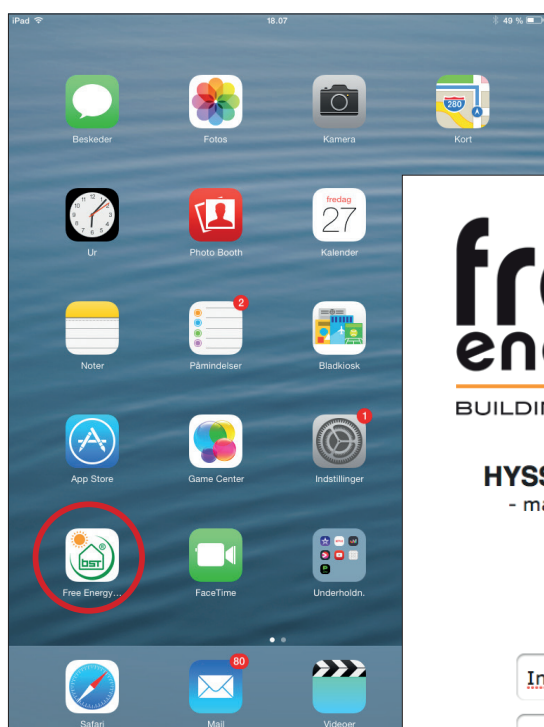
iPad
18.07
49 %

280

Beskeder
Fotos
Kamera
Kort

fredag
27

Ur
Photo Booth
Kalender

2

Noter
Påmindelser
Bladkiosk

1

App Store
Game Center
Indstillinger

BST

Free Energy...
FaceTime
Underholdn.

80

Safari
Mail
Videoer

fr
en
BUILDI
HYSS
- ma
In